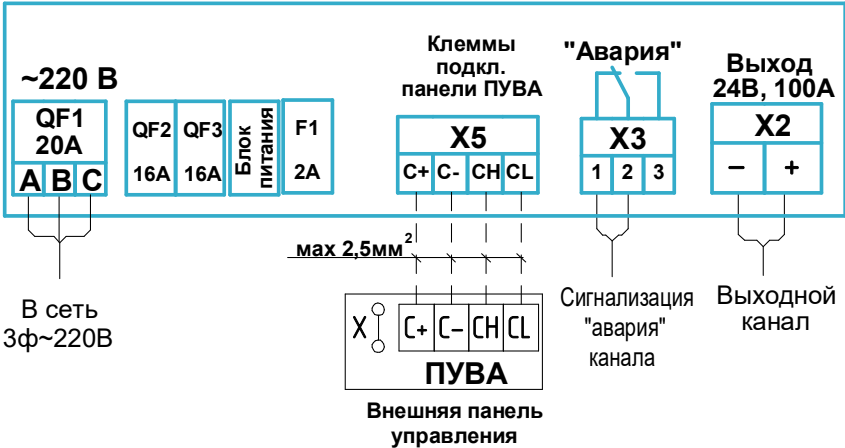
~220 В

QF1
20A

A B C

QF2
16A

QF3
16A

Блок питания

F1
2A

Клеммы подкл. панели ПУВА

X5

C+ C- CH CL

"Авария"

X3

1 2 3

Выход
24В, 100А

X2

– +

мах 2,5мм$^2$

X

C+ C– CH CL

ПУВА

Внешняя панель управления

В сеть
3ф~220В

Сигнализация "авария" канала

Выходной канал